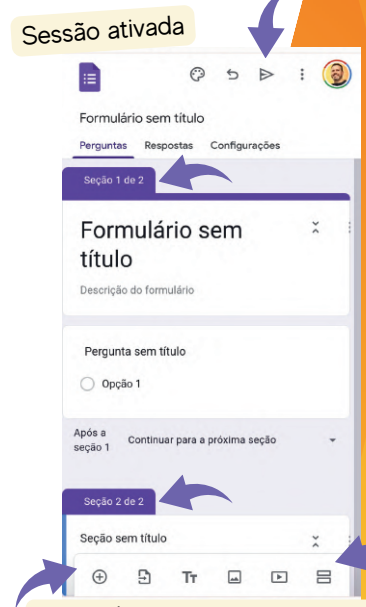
Sessão ativada

Formulário sem título

Perguntas Respostas Configurações

Seção 1 de 2

Formulário sem título

Descrição do formulário

Pergunta sem título

Opção 1

Após a seção 1 Continuar para a próxima seção

Seção 2 de 2

Seção sem título

Tт